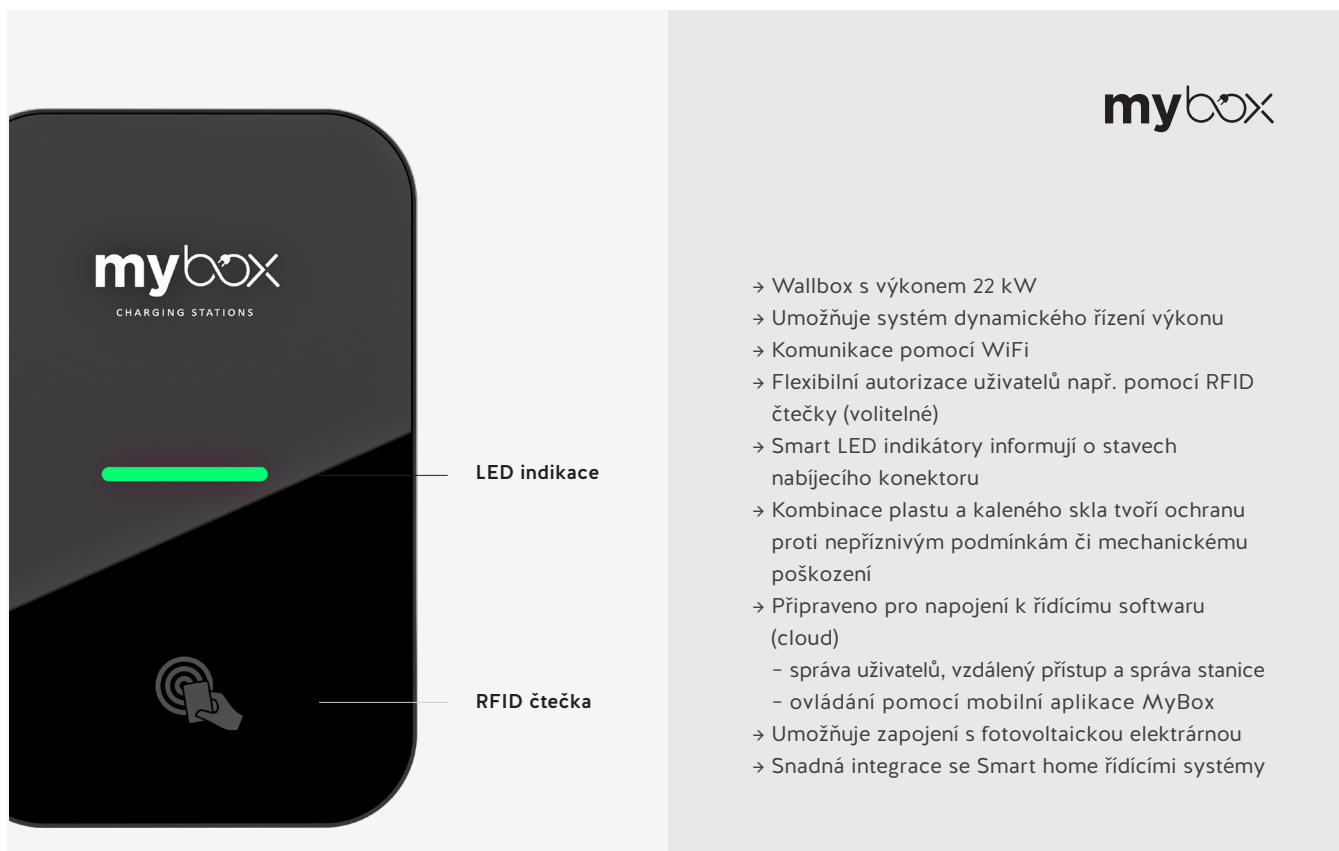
mybox
CHARGING STATIONS

LED indikace

RFID čtečka

mybox

→ Wallbox s výkonem 22 kW
→ Umožňuje systém dynamického řízení výkonu
→ Komunikace pomocí WiFi
→ Flexibilní autorizace uživatelů např. pomocí RFID čtečky (volitelné)
→ Smart LED indikátory informují o stavech nabíjecího konektoru
→ Kombinace plastu a kaleného skla tvoří ochranu proti nepříznivým podmínkám či mechanickému poškození
→ Připraveno pro napojení k řídícímu softwaru (cloud)
– správa uživatelů, vzdálený přístup a správa stanice
– ovládání pomocí mobilní aplikace MyBox
→ Umožňuje zapojení s fotovoltaickou elektrárnou
→ Snadná integrace se Smart home řídícími systémy